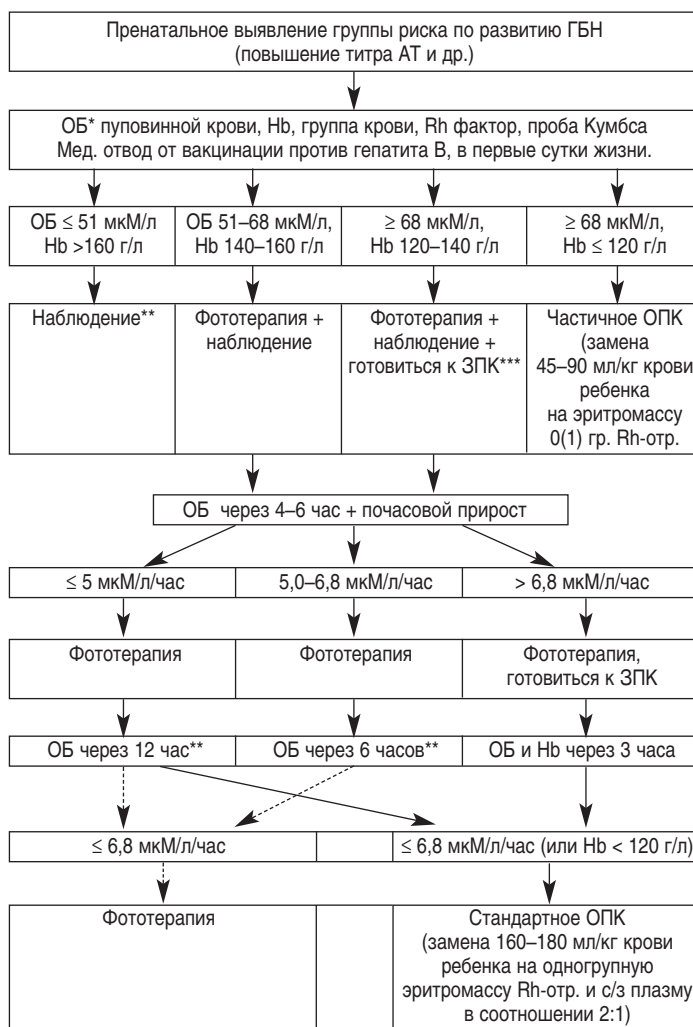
Пренатальное выявление группы риска по развитию ГБН (повышение титра АТ и др.)

ОБ* пуповинной крови, Hb, группа крови, Rh фактор, проба Кумбса
Мед. отвод от вакцинации против гепатита В, в первые сутки жизни.

ОБ ≤ 51 мкМ/л Hb >160 г/л

ОБ 51–68 мкМ/л, Hb 140–160 г/л

≥ 68 мкМ/л, Hb 120–140 г/л

≥ 68 мкМ/л, Hb ≤ 120 г/л

Наблюдение**

Фототерапия + наблюдение

Фототерапия + наблюдение + готовиться к ЗПК***

Частичное ОПК (замена 45–90 мл/кг крови ребенка на эритромассу 0(1) гр. Rh-отр.

ОБ через 4–6 час + почасовой прирост

≤ 5 мкМ/л/час

5,0–6,8 мкМ/л/час

> 6,8 мкМ/л/час

Фототерапия

Фототерапия

Фототерапия, готовиться к ЗПК

ОБ через 12 час**

ОБ через 6 часов**

ОБ и Hb через 3 часа

≤ 6,8 мкМ/л/час

≤ 6,8 мкМ/л/час (или Hb < 120 г/л)

Фототерапия

Стандартное ОПК (замена 160–180 мл/кг крови ребенка на одногрупную эритромассу Rh-отр. и с/з плазму в соотношении 2:1)